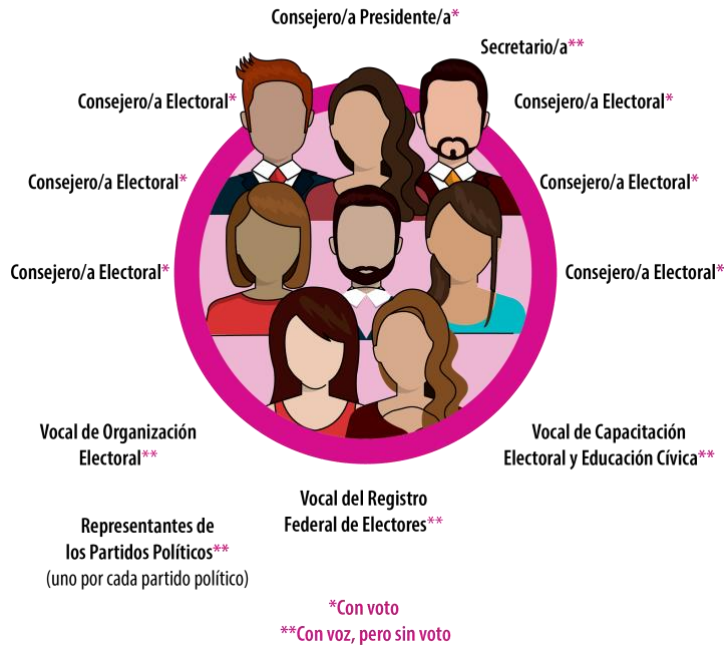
Consejero/a Presidente/a*

Secretario/a**

Consejero/a Electoral*

Consejero/a Electoral*

Consejero/a Electoral*

Consejero/a Electoral*

Consejero/a Electoral*

Consejero/a Electoral*

Vocal de Organización Electoral**

Vocal de Capacitación Electoral y Educación Cívica**

Vocal del Registro Federal de Electores**

Representantes de los Partidos Políticos**
(uno por cada partido político)

*Con voto
**Con voz, pero sin voto